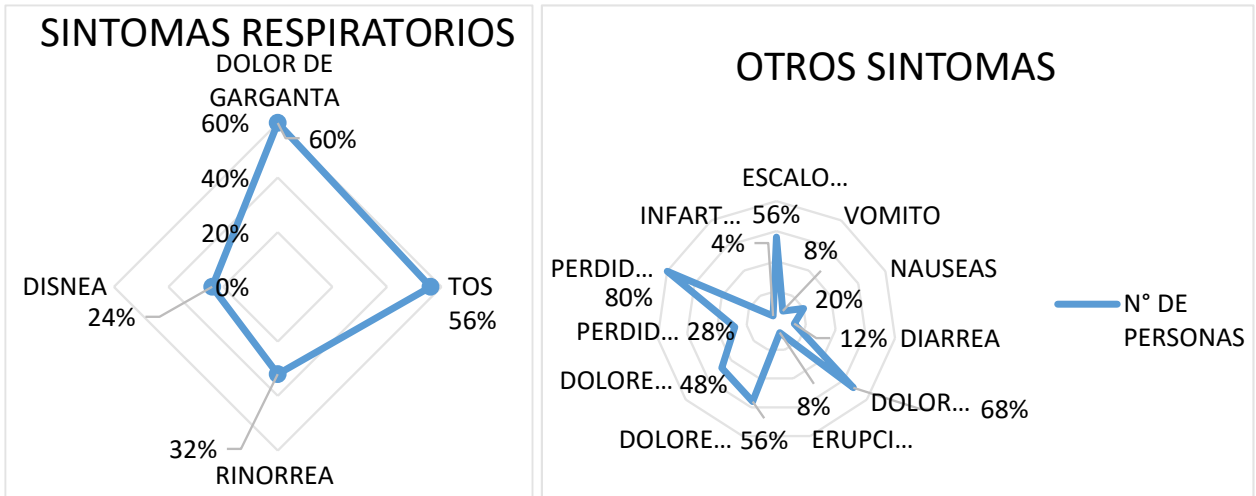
SINTOMAS RESPIRATORIOS

DOLOR DE GARGANTA
60%
60%
40%
20%
0%
DISNEA
24%
TOS
56%
32%
RINORREA

OTROS SINTOMAS

ESCALO…
56%
VOMITO
8%
INFART…
4%
NAUSEAS
20%
PERDID…
80%
12%
DIARREA
PERDID…
28%
DOLORE…
48%
8%
DOLOR…
68%
DOLORE…
56%
ERUPCI…

N° DE PERSONAS